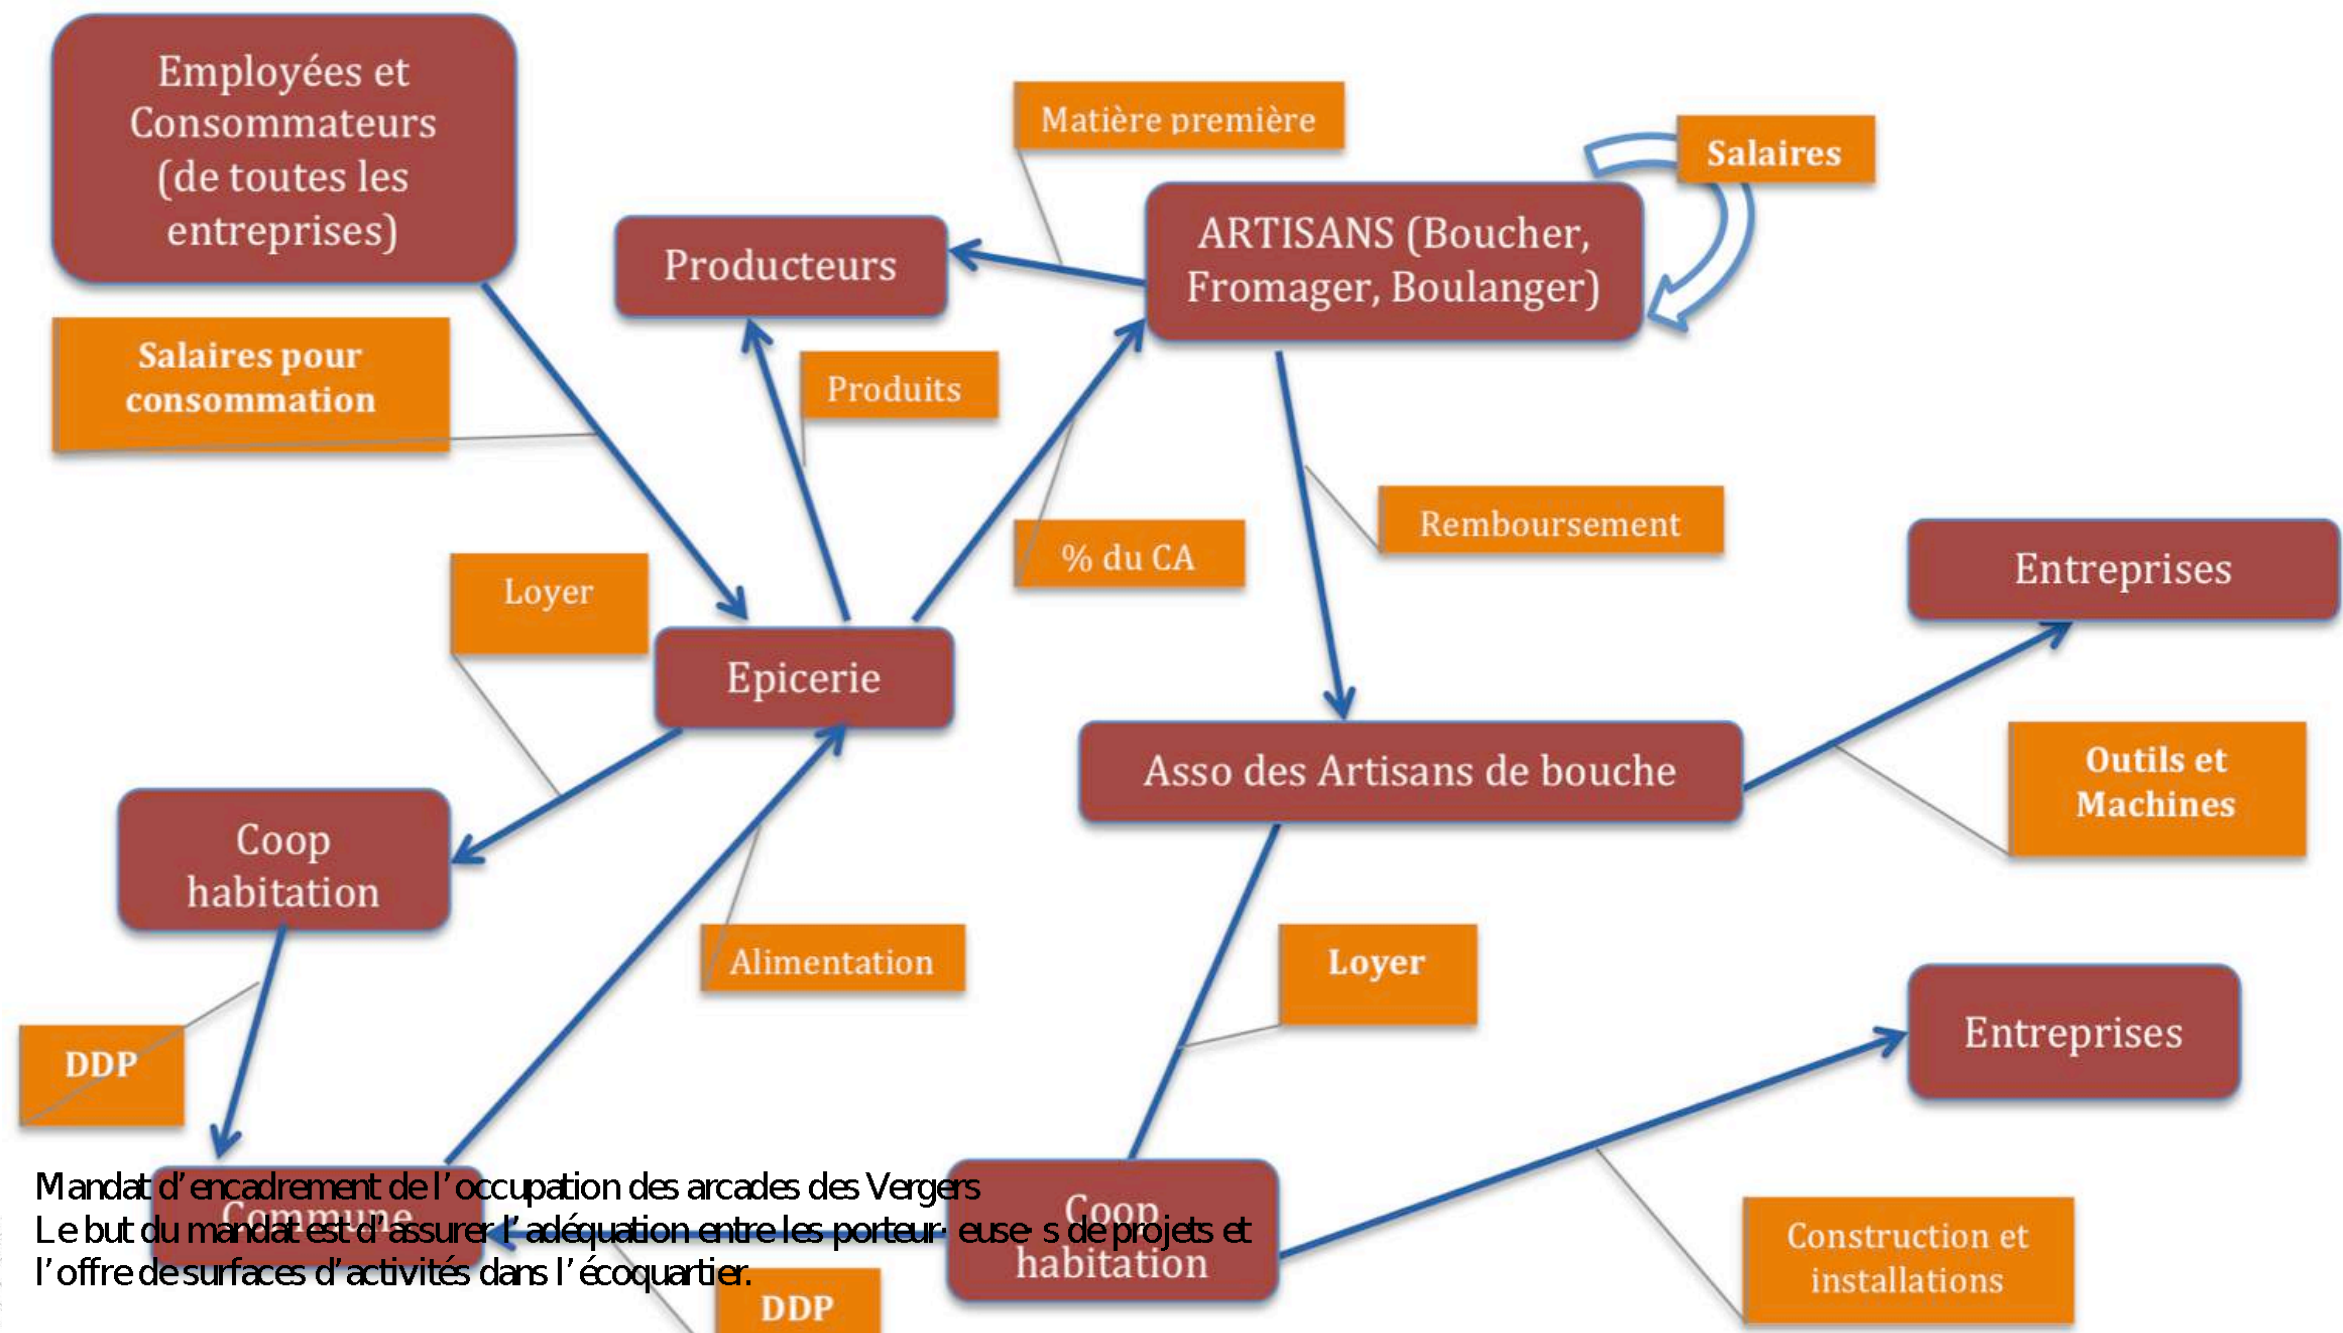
Employées et Consommateurs (de toutes les entreprises)

Matière première

Salaires

Producteurs

ARTISANS (Boucher, Fromager, Boulanger)

Salaires pour consommation

Produits

Remboursement

% du CA

Entreprises

Loyer

Epicerie

Asso des Artisans de bouche

Outils et Machines

Coop habitation

Alimentation

Loyer

Entreprises

DDP

Commune

Coop habitation

Construction et installations

DDP

Mandat d'encadrement de l'occupation des arcades des Vergers
Le but du mandat est d'assurer l'adéquation entre les porteur·euse·s de projets et l'offre de surfaces d'activités dans l'écoquartier.